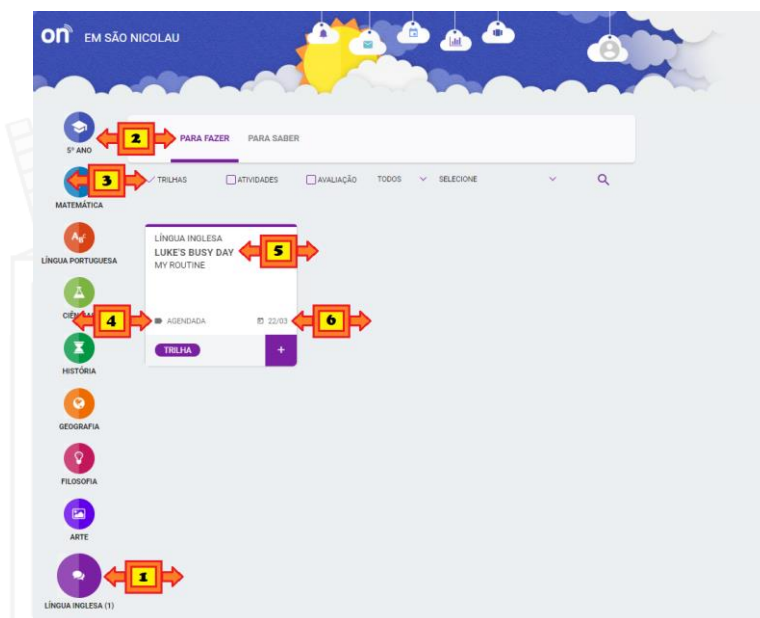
on EM SÃO NICOLAU

5º ANO

2

PARA FAZER PARA SABER

3

MATEMÁTICA

TRILHAS ATIVIDADES AVALIAÇÃO TODOS SELECIONE

LÍNGUA PORTUGUESA

LÍNGUA INGLESA
LUKE'S BUSY DAY
MY ROUTINE

5

CIÊNCIAS

4

AGENDADA

22/03

6

TRILHA +

HISTÓRIA

GEOGRAFIA

FILOSOFIA

ARTE

1

LÍNGUA INGLESA (1)